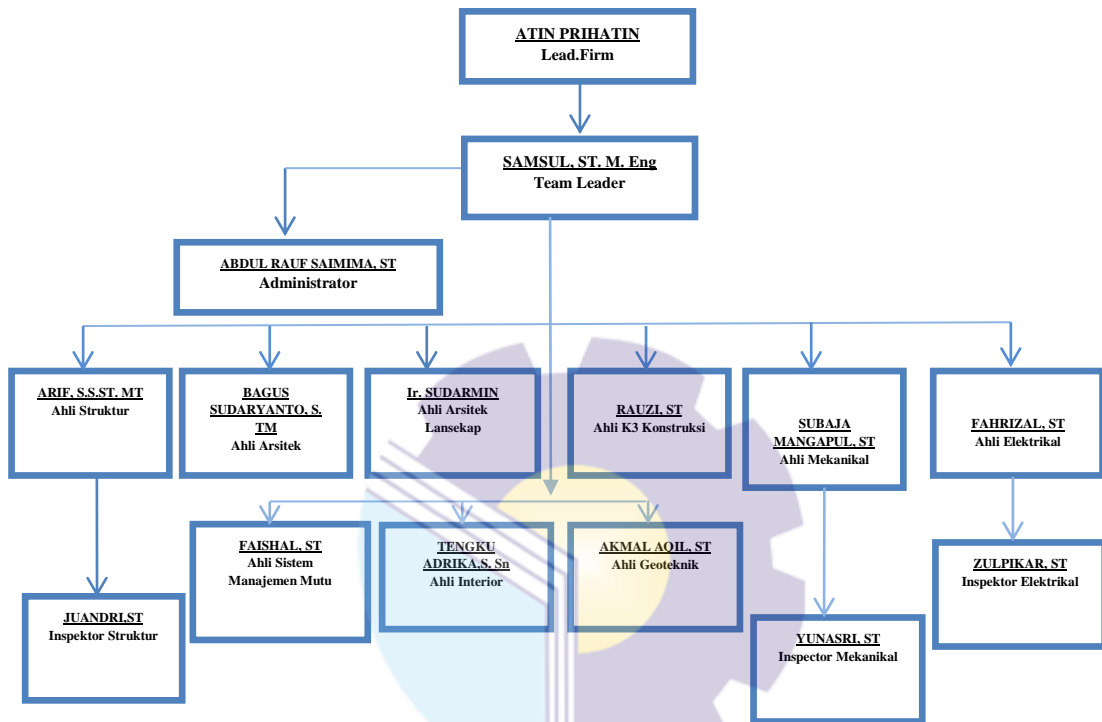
ATIN PRIHATIN
Lead.Firm

SAMSUL, ST. M. Eng
Team Leader

ABDUL RAUF SAIMIMA, ST
Administrator

ARIF, S.S.ST. MT
Ahli Struktur

BAGUS SUDARYANTO, S. TM
Ahli Arsitek

Ir. SUDARMIN
Ahli Arsitek Lansekap

RAUZI, ST
Ahli K3 Konstruksi

SUBAJA MANGAPUL, ST
Ahli Mekanikal

FAHRIZAL, ST
Ahli Elektrikal

FAISHAL, ST
Ahli Sistem Manajemen Mutu

TENGKU ADRIKA,S, Sn
Ahli Interior

AKMAL AQIL, ST
Ahli Geoteknik

ZULPIKAR, ST
Inspektor Elektrikal

JUANDRI,ST
Inspektor Struktur

YUNASRI, ST
Inspector Mekanikal